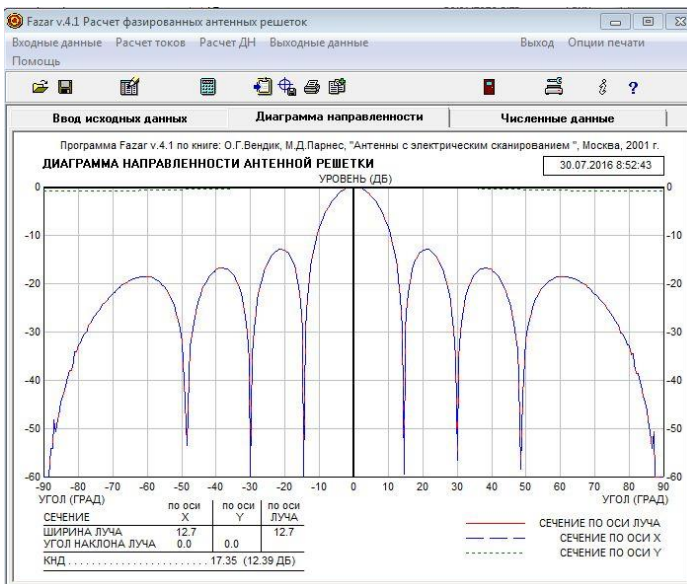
Fazar v.4.1 Расчет фазированных антенных решеток

Входные данные Расчет токов Расчет ДН Выходные данные Выход Опции печати
Помощь

Ввод исходных данных | Диаграмма направленности | Численные данные

Программа Fazar v.4.1 по книге: О.Г.Вендик, М.Д.Парнес, "Антенны с электрическим сканированием ", Москва, 2001 г.

ДИАГРАММА НАПРАВЛЕННОСТИ АНТЕННОЙ РЕШЕТКИ

30.07.2016 8:52:43

УРОВЕНЬ (ДБ)

0
-10
-20
-30
-40
-50
-60

0
-10
-20
-30
-40
-50
-60

-90 -80 -70 -60 -50 -40 -30 -20 -10 0 10 20 30 40 50 60 70 80 90

УГОЛ (ГРАД)

УГОЛ (ГРАД)

| СЕЧЕНИЕ | по оси X | по оси Y | по оси ЛУЧА |
|---|---|---|---|
| ШИРИНА ЛУЧА | 12.7 | | 12.7 |
| УГОЛ НАКЛОНА ЛУЧА | 0.0 | 0.0 | |

КНД . . . . . . . . . . . . . . . . . . . . 17.35 (12.39 ДБ)

СЕЧЕНИЕ ПО ОСИ ЛУЧА
СЕЧЕНИЕ ПО ОСИ X
СЕЧЕНИЕ ПО ОСИ Y